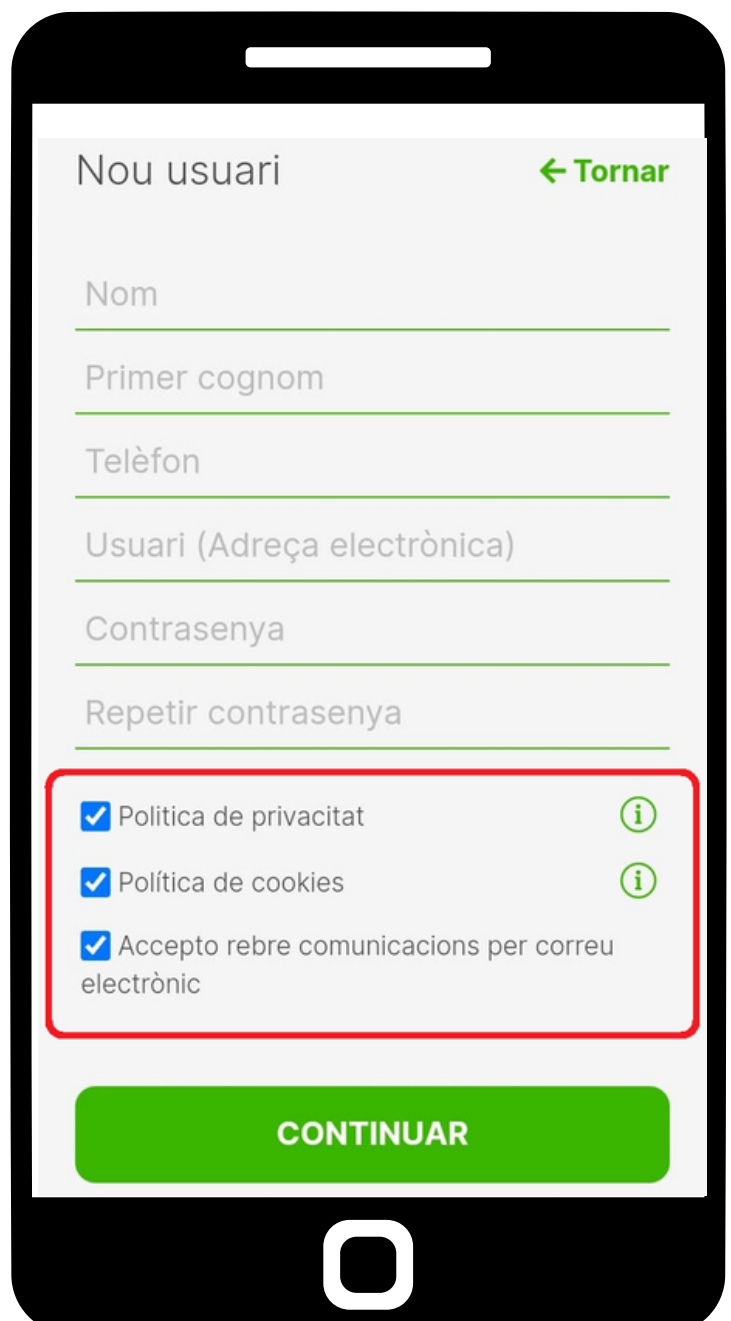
Nou usuari

← Tornar

Nom

Primer cognom

Telèfon

Usuari (Adreça electrònica)

Contrasenya

Repetir contrasenya

Politica de privacitat

Política de cookies

Accepto rebre comunicacions per correu electrònic

CONTINUAR